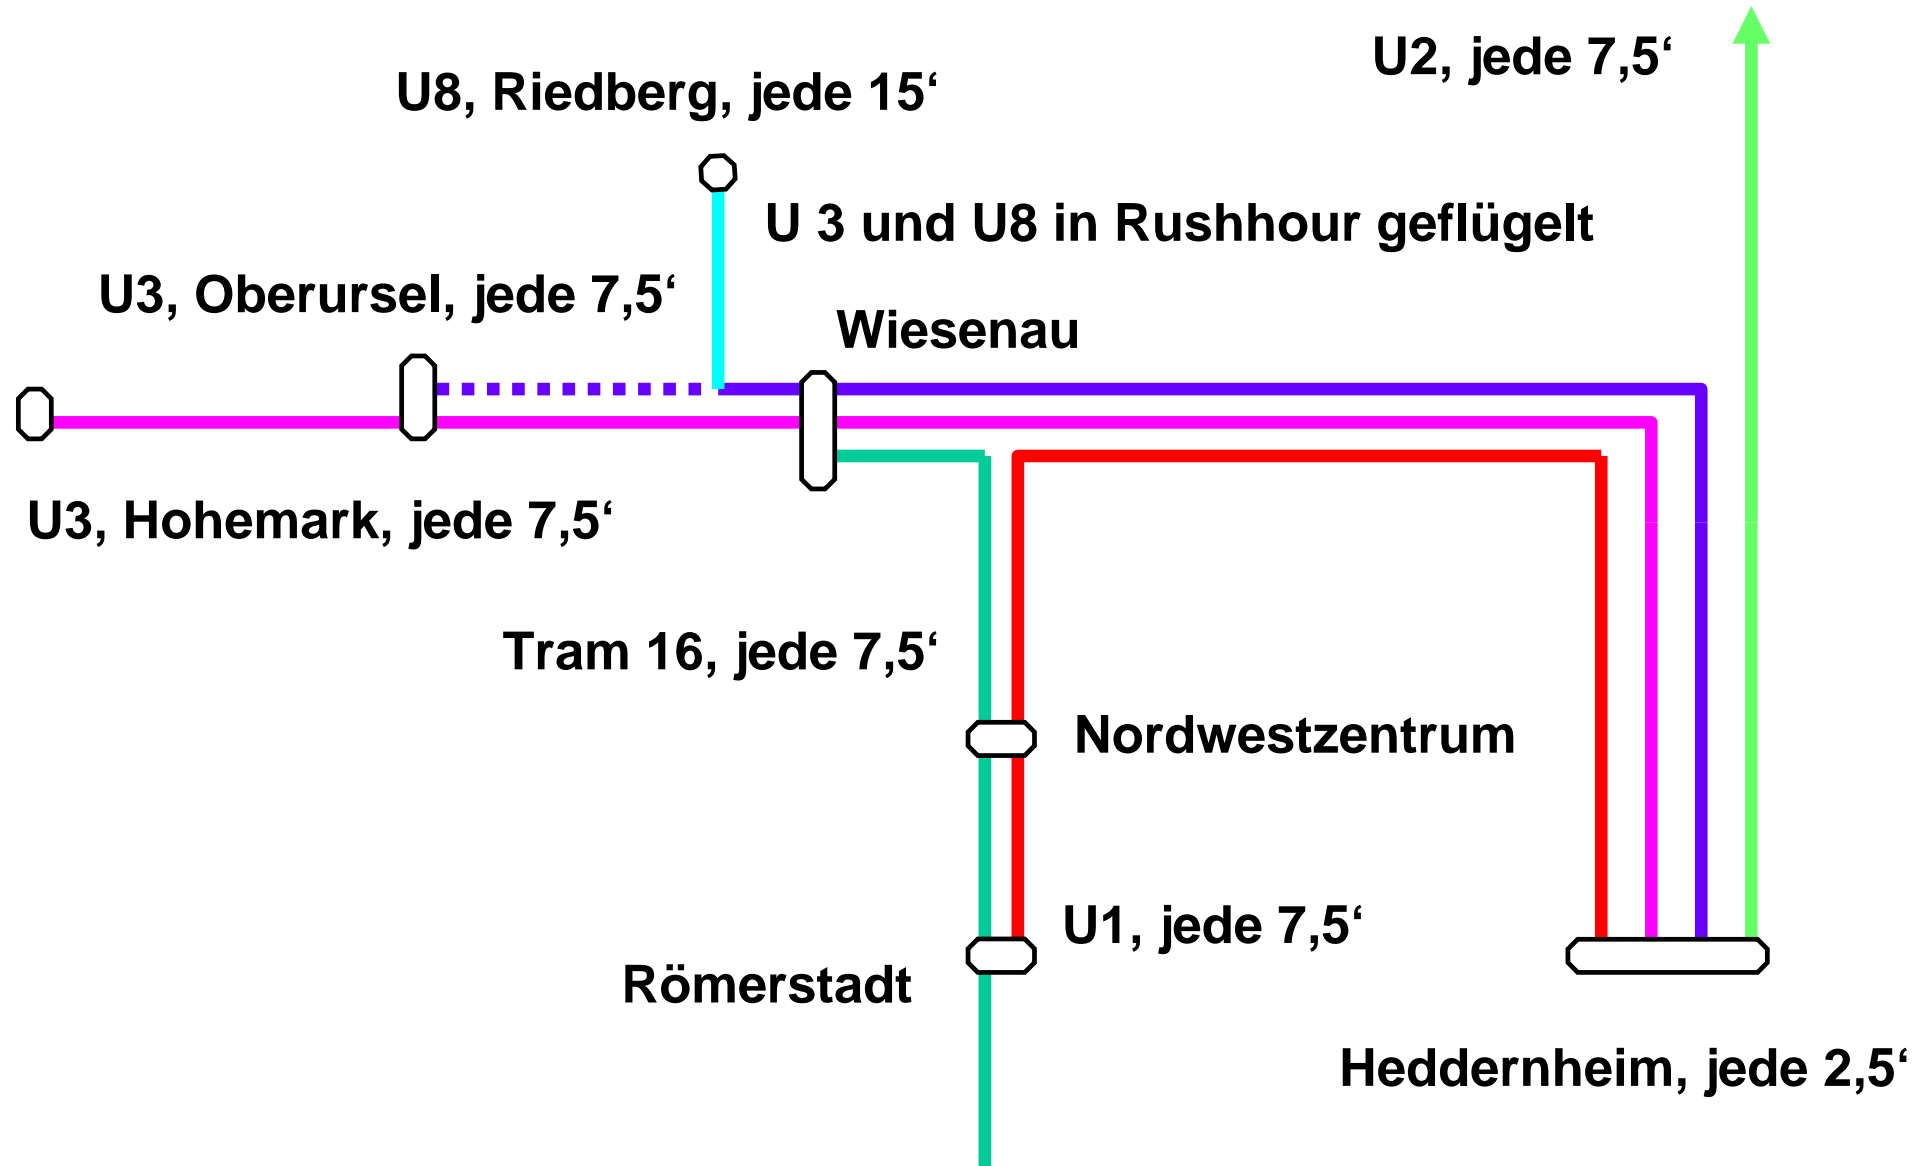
U2, jede 7,5‘

U8, Riedberg, jede 15‘

U 3 und U8 in Rushhour geflügelt

U3, Oberursel, jede 7,5‘

Wiesenau

U3, Hohemark, jede 7,5‘

Tram 16, jede 7,5‘

Nordwestzentrum

U1, jede 7,5‘

Römerstadt

Heddernheim, jede 2,5‘